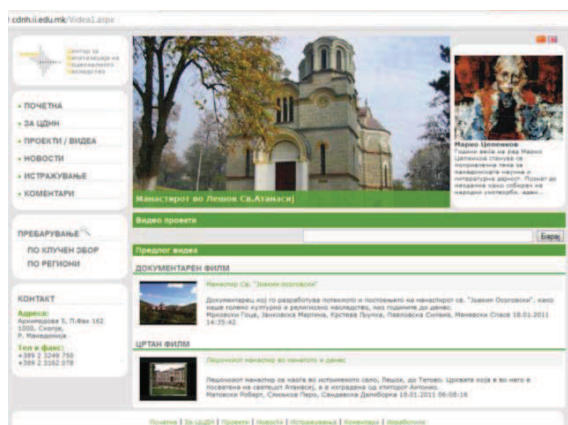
cdnh.ii.edu.mk/Video1.aspx

Центар за дигитализација на национално наследство

• ПОЧЕТНА
• ЗА ЦДНН
• ПРОЕКТИ / ВИДЕА
• НОВОСТИ
• ИСТРАЖУВАЊЕ
• КОМЕНТАРИ

ПРЕБАРУВАЊЕ
ПО КЛУЧЕН ЗБОР
ПО РЕГИОНИ

КОНТАКТ
Адреса:
Архиепископ 5, П.Фах 162
1000, Скопје,
Р. Македонија
Тел и факс:
+389 2 3246 750
+389 2 3162 078

Манастирот во Лешок (Св.Атанасиј)

Марио Цепенков
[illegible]

Видео проекти

Барај

Предлог видеа

ДОКУМЕНТАРЕН ФИЛМ

Манастир Св. "Јоаким Осоговски"

Документарец кој го разработува потеклото и постоењето на манастирот св. "Јоаким Осоговски", како наше големо културно и религиозно наследство, кое подоцна до денес. Мрковски Гоце, Заховска Мартина, Кртева Проука, Павловска Силвана, Манevски Стасе 18.01.2011 14:35:42

ЦРТАН ФИЛМ

Лешочкиот манастир во минатото и денес

Лешочкиот манастир се наоѓа во источниот дел на селото, Лешок, до Тетово. Црквата која е во него е посветена на светецот Атанасиј, а е изградена од ктиторот Антонио. Матовски Роберт, Спасков Перо, Свидовска Даниела 18.01.2011 06:08:16

Почетна | За ЦДНН | Проекти | Новости | Истражување | Коментари | Изработено